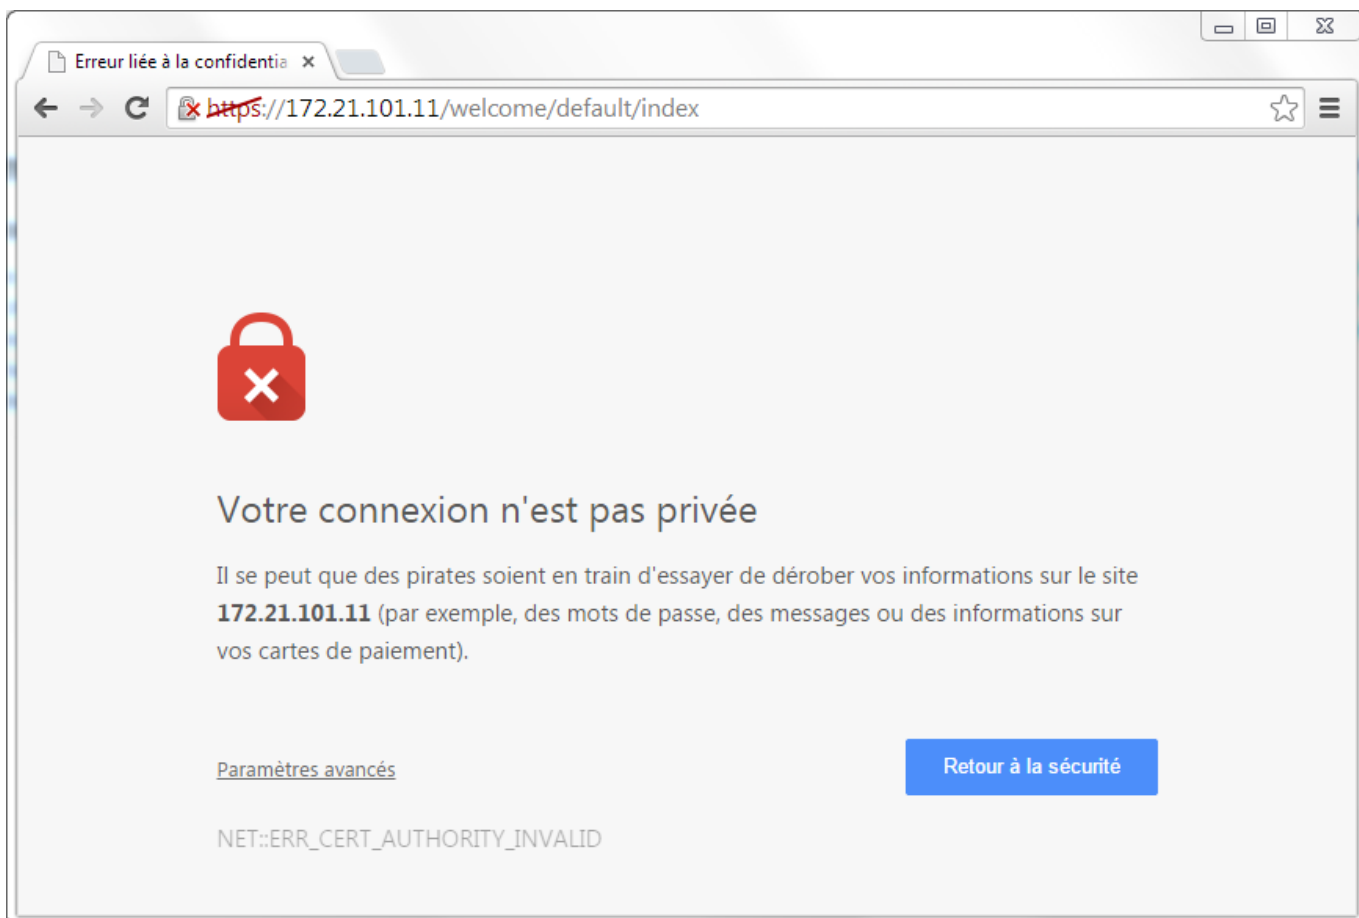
Erreur liée à la confidentia ×

https://172.21.101.11/welcome/default/index

Votre connexion n'est pas privée

Il se peut que des pirates soient en train d'essayer de dérober vos informations sur le site **172.21.101.11** (par exemple, des mots de passe, des messages ou des informations sur vos cartes de paiement).

Paramètres avancés

Retour à la sécurité

NET::ERR_CERT_AUTHORITY_INVALID